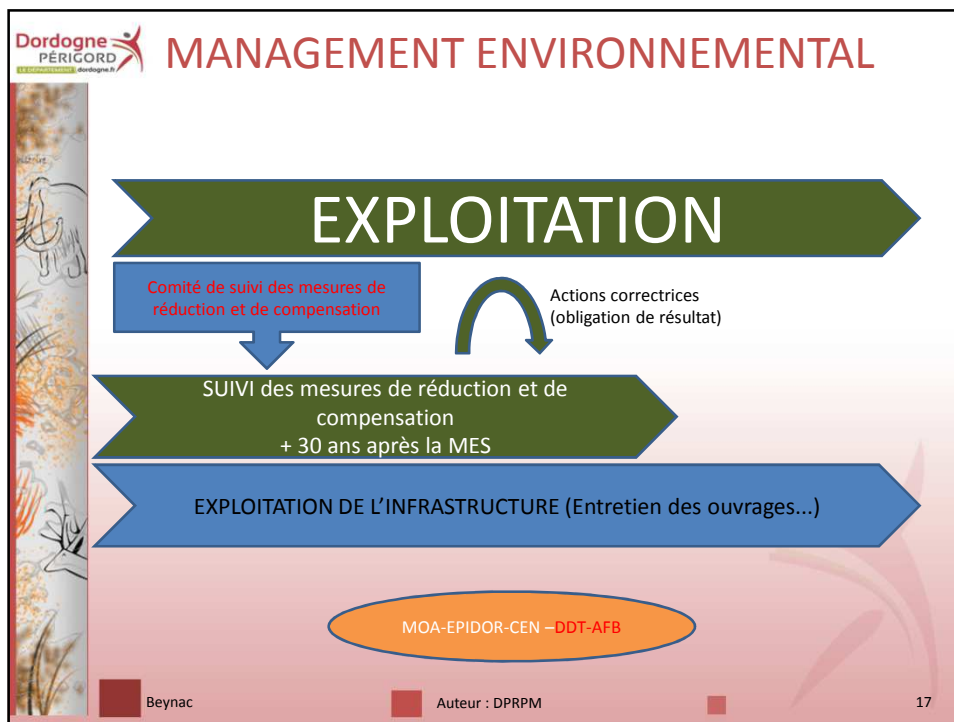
Dordogne PÉRIGORD
LE DÉPARTEMENT dordogne.fr

MANAGEMENT ENVIRONNEMENTAL

EXPLOITATION

Comité de suivi des mesures de réduction et de compensation

Actions correctrices (obligation de résultat)

SUIVI des mesures de réduction et de compensation
+ 30 ans après la MES

EXPLOITATION DE L'INFRASTRUCTURE (Entretien des ouvrages...)

MOA-EPIDOR-CEN –DDT-AFB

Beynac

Auteur : DPRPM

17